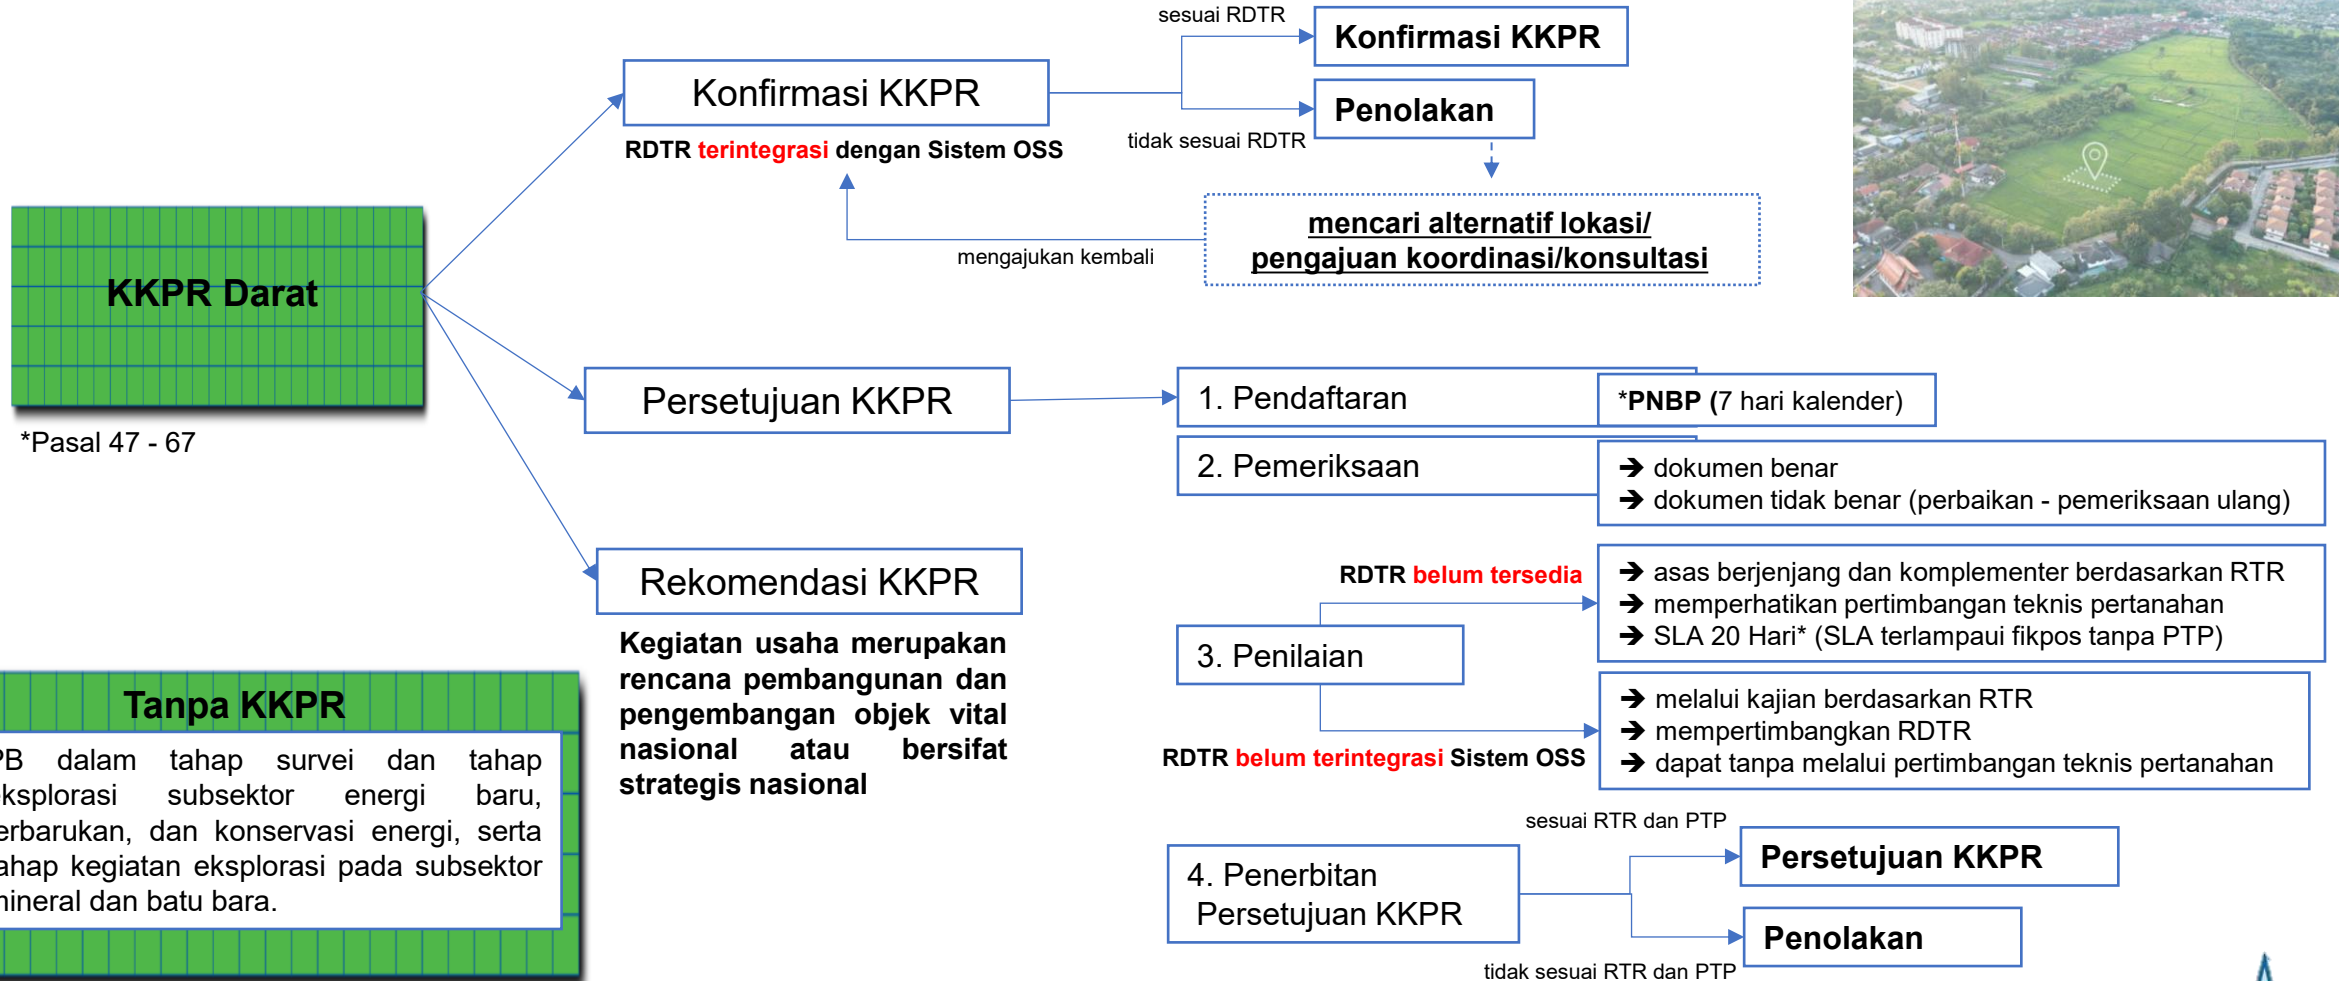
KKPR Darat

*Pasal 47 - 67

Konfirmasi KKPR

RDTR terintegrasi dengan Sistem OSS

sesuai RDTR

Konfirmasi KKPR

Penolakan

tidak sesuai RDTR

mencari alternatif lokasi/ pengajuan koordinasi/konsultasi

mengajukan kembali

Persetujuan KKPR

1. Pendaftaran

*PNBP (7 hari kalender)

2. Pemeriksaan

➔ dokumen benar
➔ dokumen tidak benar (perbaikan - pemeriksaan ulang)

Rekomendasi KKPR

Kegiatan usaha merupakan rencana pembangunan dan pengembangan objek vital nasional atau bersifat strategis nasional

RDTR belum tersedia

➔ asas berjenjang dan komplementer berdasarkan RTR
➔ memperhatikan pertimbangan teknis pertanahan
➔ SLA 20 Hari* (SLA terlampaui fikpos tanpa PTP)

3. Penilaian

➔ melalui kajian berdasarkan RTR
➔ mempertimbangkan RDTR
➔ dapat tanpa melalui pertimbangan teknis pertanahan

RDTR belum terintegrasi Sistem OSS

Tanpa KKPR

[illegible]B dalam tahap survei dan tahap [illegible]ksplorasi subsektor energi baru, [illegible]erbarukan, dan konservasi energi, serta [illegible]ahap kegiatan eksplorasi pada subsektor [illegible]ineral dan batu bara.

sesuai RTR dan PTP

4. Penerbitan Persetujuan KKPR

Persetujuan KKPR

Penolakan

tidak sesuai RTR dan PTP